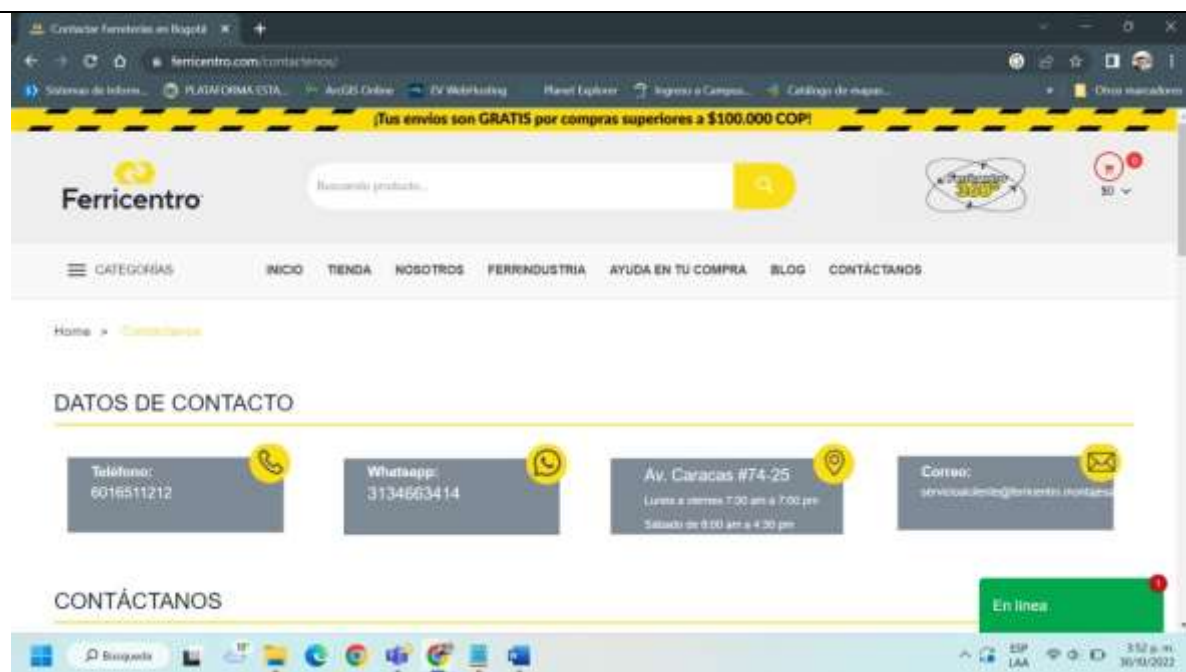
Contactar Ferreterías en Bogotá

ferricentro.com/contactenos/

Sistemas de Inform... PLATAFORMA ESTA... ArcGIS Online EV WebHosting Planet Explorer Ingreso a Campus... Catálogo de mapas... Otros marcadores

¡Tus envíos son GRATIS por compras superiores a $100.000 COP!

Ferricentro

Buscando producto...

$0

CATEGORÍAS INICIO TIENDA NOSOTROS FERRINDUSTRIA AYUDA EN TU COMPRA BLOG CONTÁCTANOS

Home > Contáctanos

DATOS DE CONTACTO

Teléfono:
6016511212

Whatsapp:
3134663414

Av. Caracas #74-25
Lunes a viernes 7:30 am a 7:00 pm
Sábado de 8:00 am a 4:30 pm

Correo:
servicioalcliente@ferricentro.montaesa

CONTÁCTANOS

En línea

Búsqueda

ESP LAA 3:52 p. m. 30/10/2022